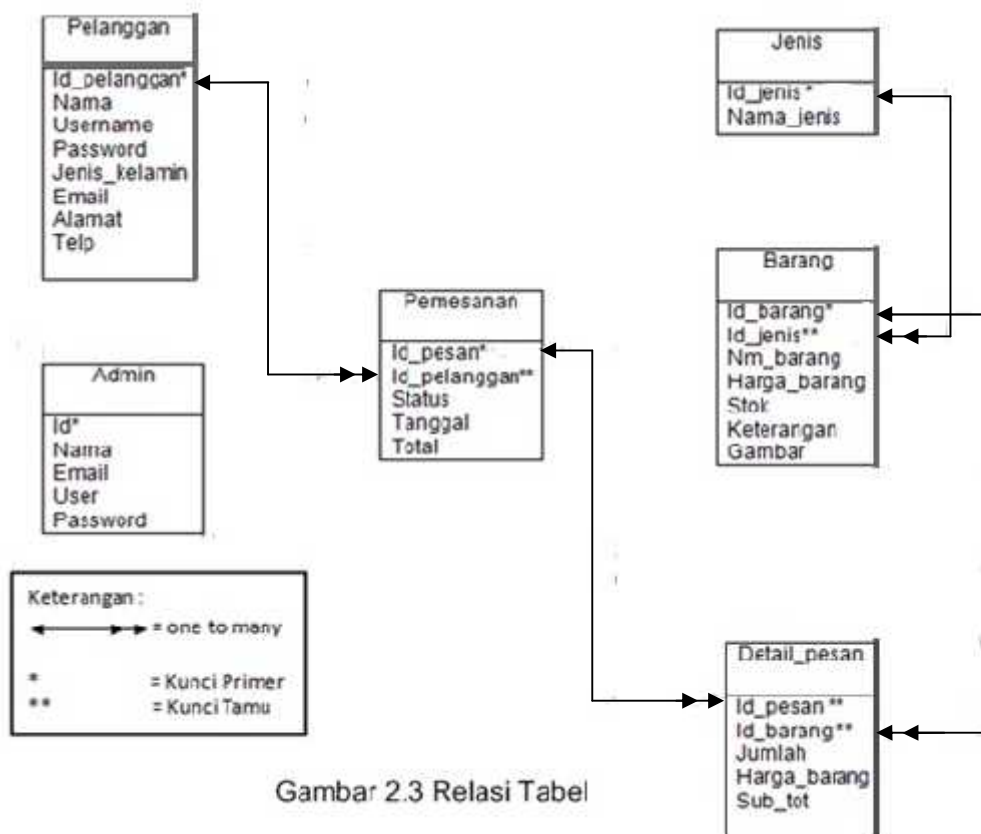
Pelanggan

Id_pelanggan*
Nama
Username
Password
Jenis_kelamin
Email
Alamat
Telp

Jenis

Id_jenis*
Nama_jenis

Barang

Id_barang*
Id_jenis**
Nm_barang
Harga_barang
Stok
Keterangan
Gambar

Pemesanan

Id_pesan*
Id_pelanggan**
Status
Tanggal
Total

Admin

Id*
Nama
Email
User
Password

Keterangan :
= one to many
* = Kunci Primer
** = Kunci Tamu

Detail_pesan

Id_pesan**
Id_barang**
Jumlah
Harga_barang
Sub_tot

Gambar 2.3 Relasi Tabel